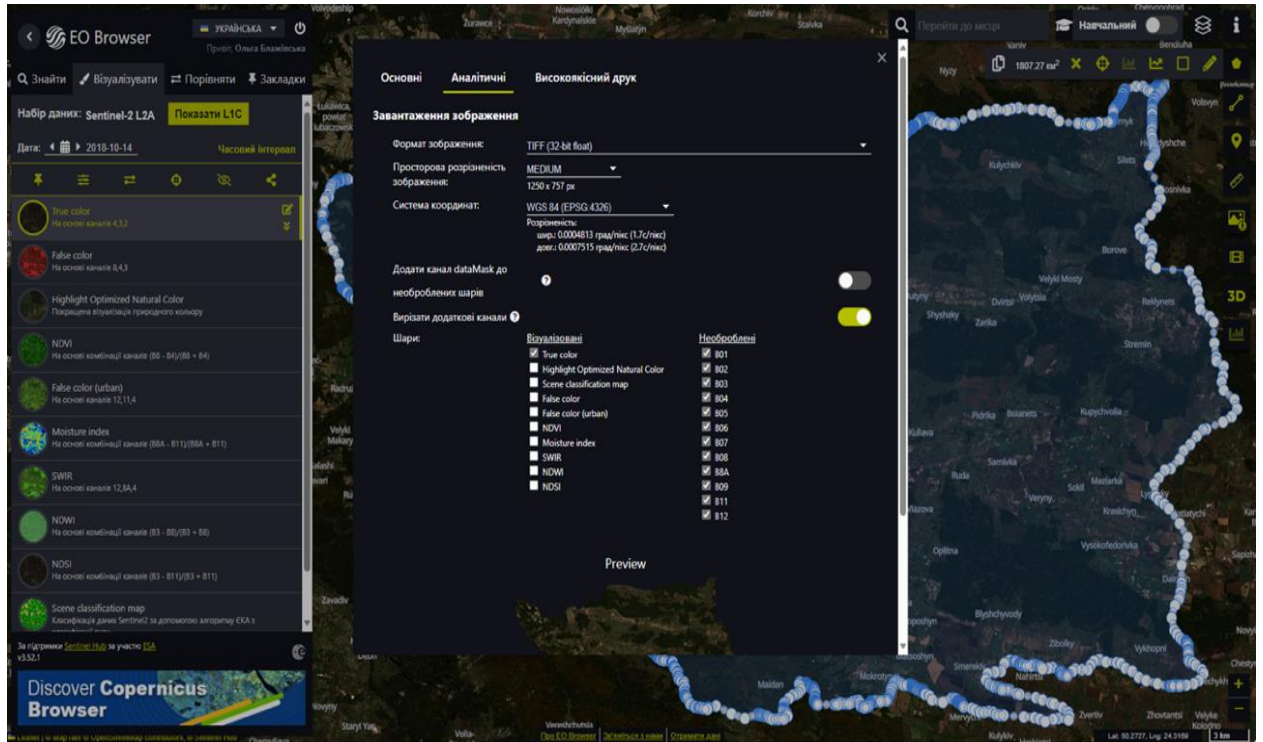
EO Browser

УКРАЇНСЬКА

Привіт, Ольга Блажівська

Знайти Візуалізувати Порівняти Закладки

Набір даних: Sentinel-2 L2A Показати L1C

Дата: 2018-10-14 Часовий інтервал

True color
На основі каналів 4,3,2

False color
На основі каналів 8,4,3

Highlight Optimized Natural Color
Покращена візуалізація природного кольору

NDVI
На основі комбінації каналів (B8 - B4)/(B8 + B4)

False color (urban)
На основі каналів 12,11,4

Moisture index
На основі комбінації каналів (B8A - B11)/(B8A + B11)

SWIR
На основі каналів 12,8A,4

NDWI
На основі комбінації каналів (B3 - B8)/(B3 + B8)

NDSI
На основі комбінації каналів (B3 - B11)/(B3 + B11)

Scene classification map
Класифікація даних Sentinel2 за допомогою алгоритму ЄКА з

За підтримки Sentinel Hub за участю ESA
v3.52.1

Discover Copernicus Browser

Основні Аналітичні Високоякісний друк

Завантаження зображення

Формат зображення: TIFF (32-bit float)

Просторова розрізненість зображення: MEDIUM
1250 x 757 px

Система координат: WGS 84 (EPSG:4326)
Розрізненість:
шир.: 0.0004813 град/пікс (1.7с/пікс)
довг.: 0.0007515 град/пікс (2.7с/пікс)

Додати канал dataMask до необроблених шарів

Вирізати додаткові канали

Шари:

Візуалізовані
True color
Highlight Optimized Natural Color
Scene classification map
False color
False color (urban)
NDVI
Moisture index
SWIR
NDWI
NDSI

Необроблені
B01
B02
B03
B04
B05
B06
B07
B08
B8A
B09
B11
B12

Preview

Перейти до місця

Навчальний

1807.27 км²

3D

Про EO Browser | Зв'язатися з нами | Отримати дані

Lat: 50.2727, Lng: 24.3169 | 3 km